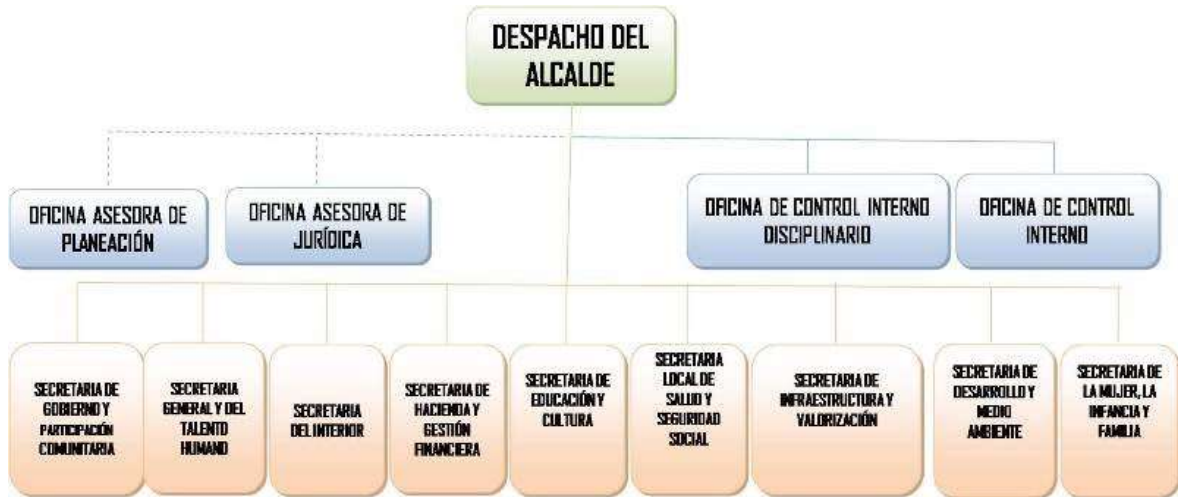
DESPACHO DEL ALCALDE

OFICINA ASESORA DE PLANEACIÓN

OFICINA ASESORA DE JURÍDICA

OFICINA DE CONTROL INTERNO DISCIPLINARIO

OFICINA DE CONTROL INTERNO

SECRETARIA DE GOBIERNO Y PARTICIPACIÓN COMUNITARIA

SECRETARIA GENERAL Y DEL TALENTO HUMANO

SECRETARIA DEL INTERIOR

SECRETARIA DE HACIENDA Y GESTIÓN FINANCIERA

SECRETARIA DE EDUCACIÓN Y CULTURA

SECRETARIA LOCAL DE SALUD Y SEGURIDAD SOCIAL

SECRETARIA DE INFRAESTRUCTURA Y VALORIZACIÓN

SECRETARIA DE DESARROLLO Y MEDIO AMBIENTE

SECRETARIA DE LA MUJER, LA INFANCIA Y FAMILIA